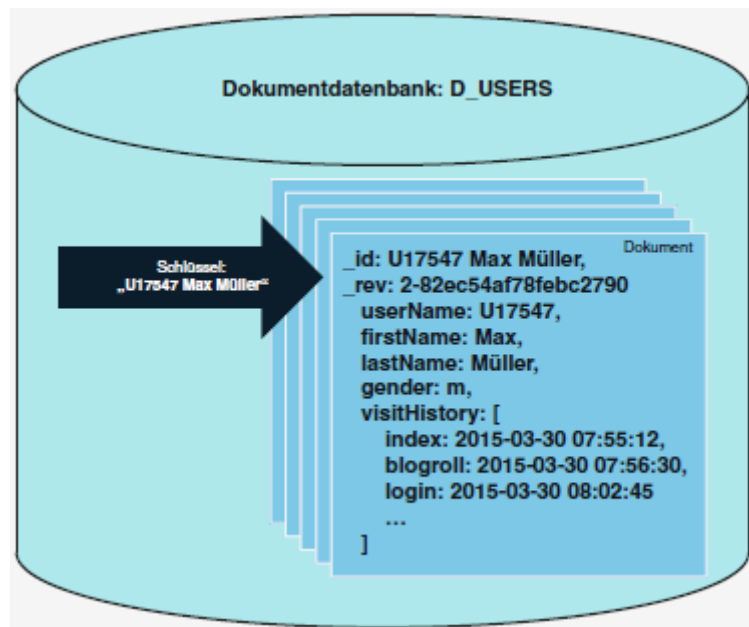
Dokumentdatenbank: D_USERS

Schlüssel:
„U17547 Max Müller"

Dokument

_id: U17547 Max Müller,
_rev: 2-82ec54af78febc2790
userName: U17547,
firstName: Max,
lastName: Müller,
gender: m,
visitHistory: [
index: 2015-03-30 07:55:12,
blogroll: 2015-03-30 07:56:30,
login: 2015-03-30 08:02:45
...
]